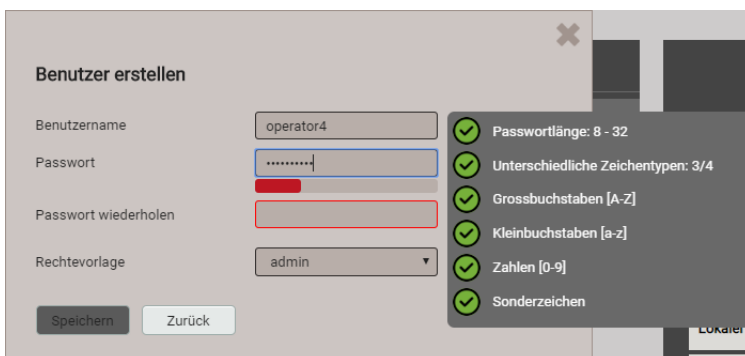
Benutzer erstellen

Benutzername operator4

Passwort ••••••••••

Passwort wiederholen

Rechtevorlage admin

Speichern Zurück

Passwortlänge: 8 - 32
Unterschiedliche Zeichentypen: 3/4
Grossbuchstaben [A-Z]
Kleinbuchstaben [a-z]
Zahlen [0-9]
Sonderzeichen

Lokaler